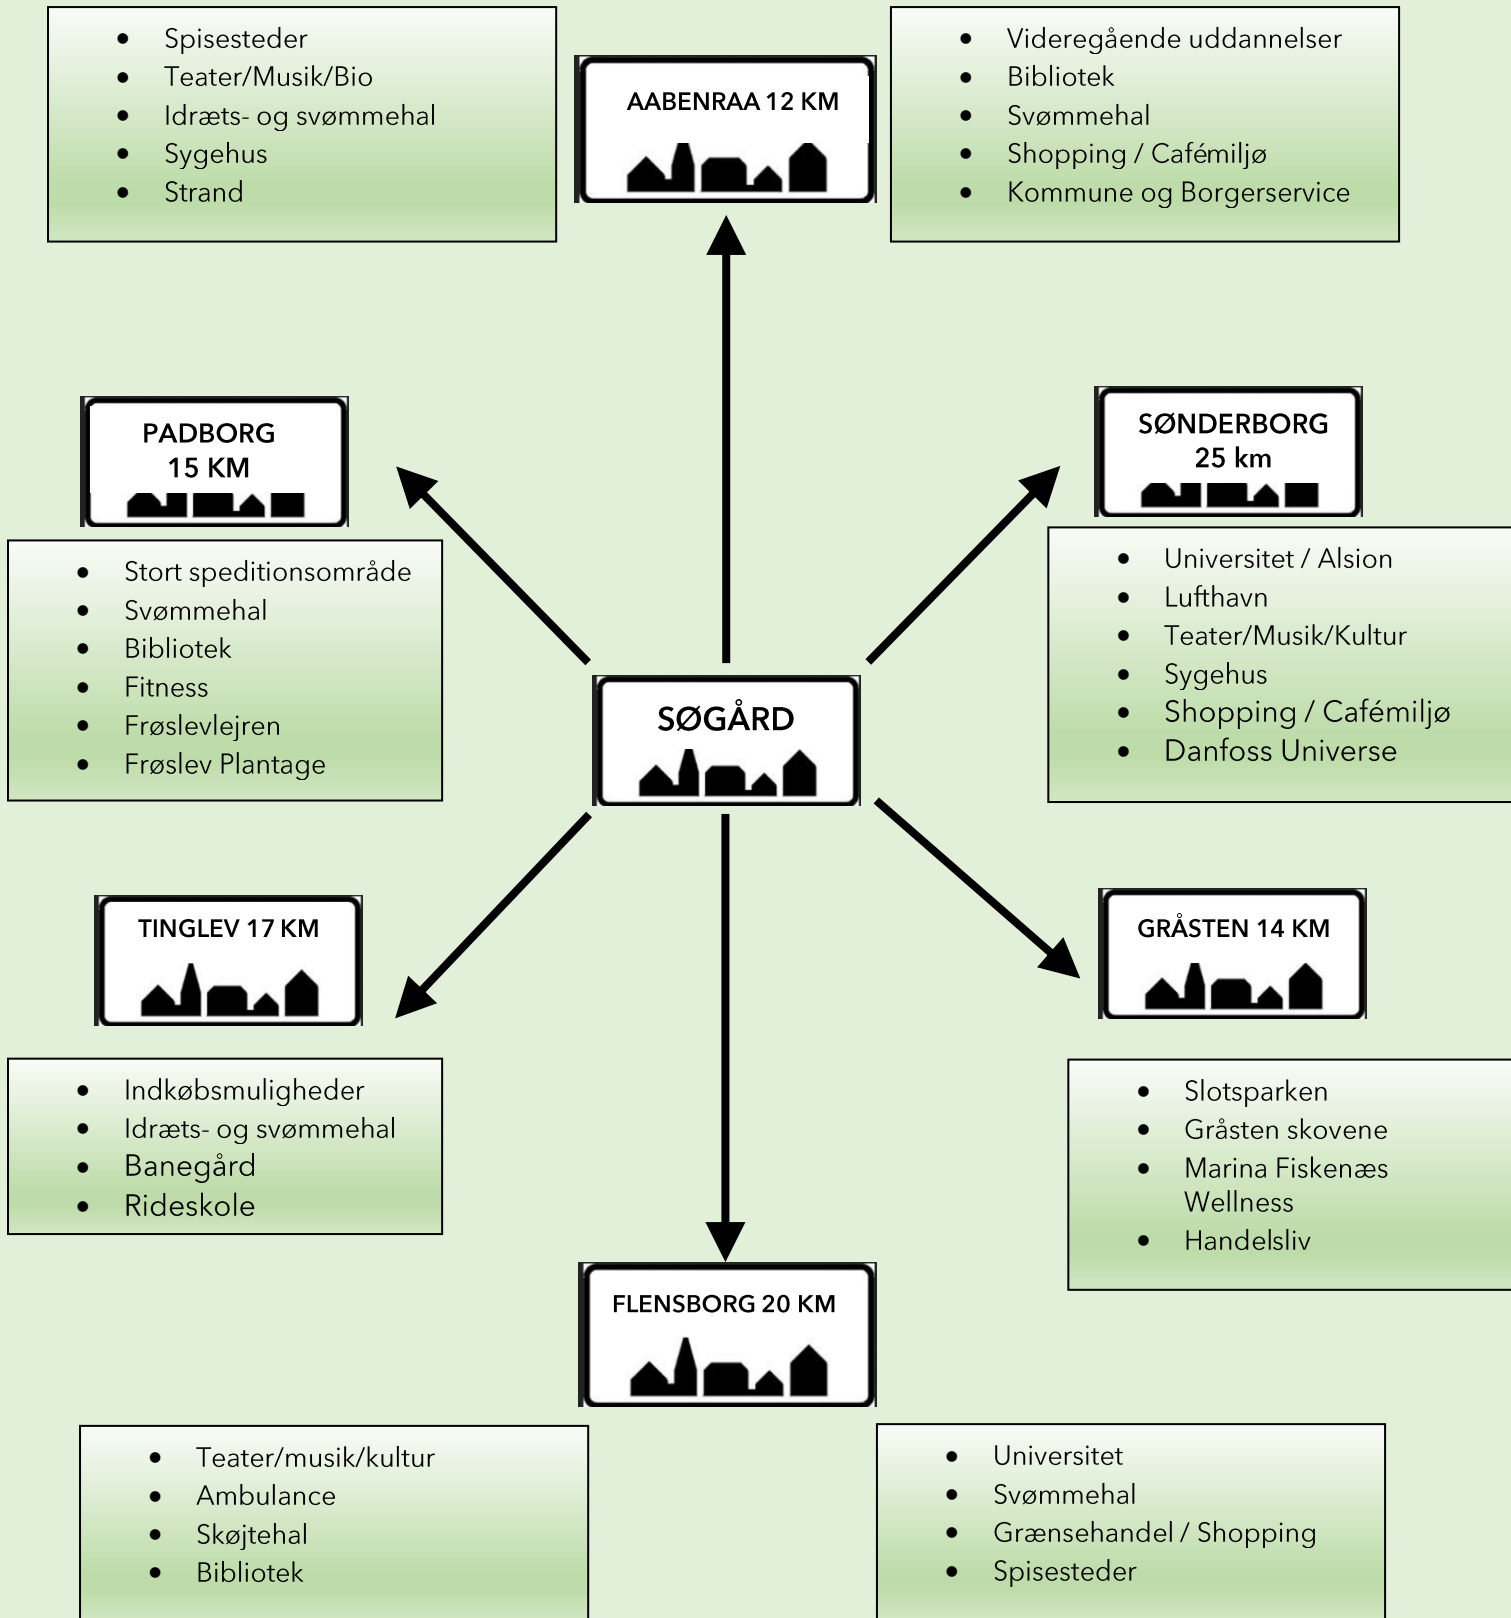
- Spisesteder
- Teater/Musik/Bio
- Idræts- og svømmehal
- Sygehus
- Strand

AABENRAA 12 KM

- Videregående uddannelser
- Bibliotek
- Svømmehal
- Shopping / Cafémiljø
- Kommune og Borgerservice

PADBORG 15 KM

SØNDERBORG 25 km

- Stort speditionsområde
- Svømmehal
- Bibliotek
- Fitness
- Frøslevlejren
- Frøslev Plantage

SØGÅRD

- Universitet / Alsion
- Lufthavn
- Teater/Musik/Kultur
- Sygehus
- Shopping / Cafémiljø
- Danfoss Universe

TINGLEV 17 KM

GRÅSTEN 14 KM

- Indkøbsmuligheder
- Idræts- og svømmehal
- Banegård
- Rideskole

- Slotsparken
- Gråsten skovene
- Marina Fiskenæs Wellness
- Handelsliv

FLENSBORG 20 KM

- Teater/musik/kultur
- Ambulance
- Skøjtehal
- Bibliotek

- Universitet
- Svømmehal
- Grænsehandel / Shopping
- Spisesteder